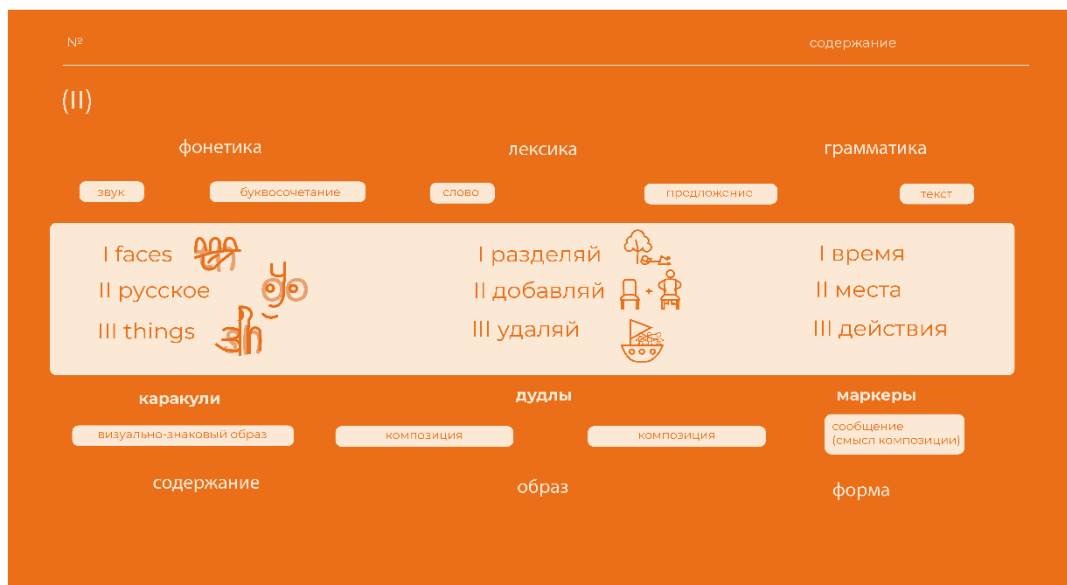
№ содержание

(II)

фонетика

лексика

грамматика

звук

буквосочетание

слово

предложение

текст

I faces

II русское

III things

I разделяй

II добавляй

III удаляй

I время

II места

III действия

каракули

дудлы

маркеры

визуально-знаковый образ

композиция

композиция

сообщение (смысл композиции)

содержание

образ

форма